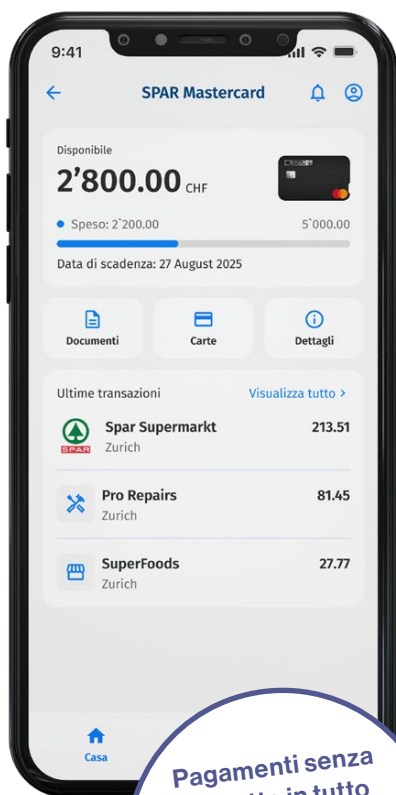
9:41

SPAR Mastercard

Disponibile

2'800.00 CHF

Speso: 2`200.00

5`000.00

Data di scadenza: 27 August 2025

Documenti

Carte

Dettagli

Ultime transazioni

Visualizza tutto >

SPAR

Spar Supermarkt
Zurich

213.51

Pro Repairs
Zurich

81.45

SuperFoods
Zurich

27.77

Casa

Pagamenti senza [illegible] in tutto